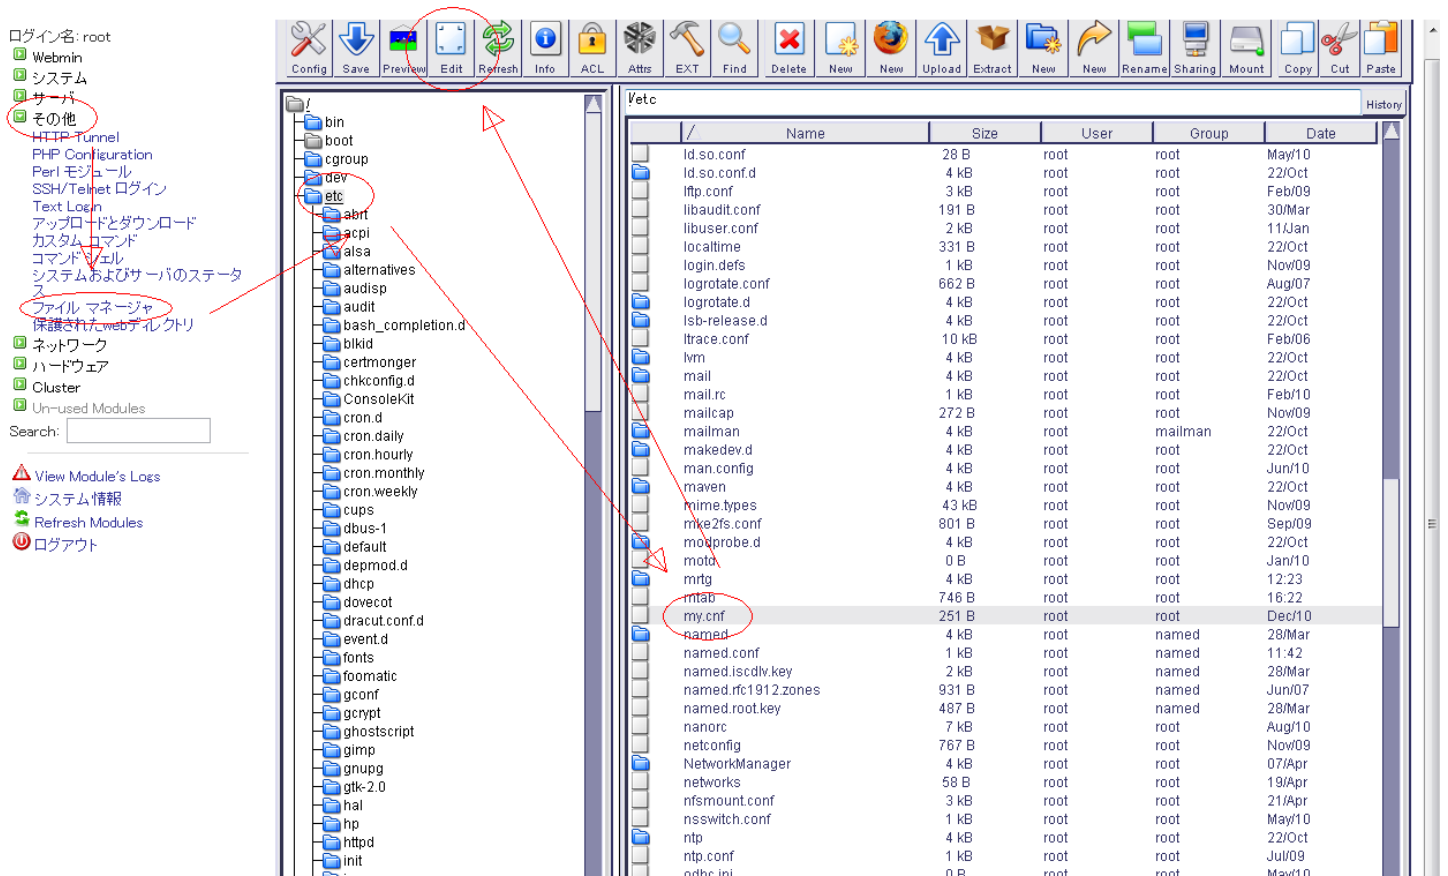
ログイン名: root
Webmin
システム
サーバ
その他
HTTP Tunnel
PHP Configuration
Perl モジュール
SSH/Telnet ログイン
Text Login
アップロードとダウンロード
カスタムコマンド
コマンドシェル
システムおよびサーバのステータス
ファイル マネージャ
保護されたwebディレクトリ
ネットワーク
ハードウェア
Cluster
Un-used Modules
Search:

View Module's Logs
システム情報
Refresh Modules
ログアウト

Config Save Preview Edit Refresh Info ACL Attrs EXT Find Delete New New Upload Extract New New Rename Sharing Mount Copy Cut Paste

/
bin
boot
cgroup
dev
etc
abrt
acpi
alsa
alternatives
audisp
audit
bash_completion.d
blkid
certmonger
chkconfig.d
ConsoleKit
cron.d
cron.daily
cron.hourly
cron.monthly
cron.weekly
cups
dbus-1
default
depmod.d
dhcp
dovecot
dracut.conf.d
event.d
fonts
foomatic
gconf
gcrypt
ghostscript
gimp
gnupg
gtk-2.0
hal
hp
httpd
init

/etc
History

| / | Name | Size | User | Group | Date |
|---|---|---|---|---|---|
| | ld.so.conf | 28 B | root | root | May/10 |
| | ld.so.conf.d | 4 kB | root | root | 22/Oct |
| | lftp.conf | 3 kB | root | root | Feb/09 |
| | libaudit.conf | 191 B | root | root | 30/Mar |
| | libuser.conf | 2 kB | root | root | 11/Jan |
| | localtime | 331 B | root | root | 22/Oct |
| | login.defs | 1 kB | root | root | Nov/09 |
| | logrotate.conf | 662 B | root | root | Aug/07 |
| | logrotate.d | 4 kB | root | root | 22/Oct |
| | lsb-release.d | 4 kB | root | root | 22/Oct |
| | ltrace.conf | 10 kB | root | root | Feb/06 |
| | lvm | 4 kB | root | root | 22/Oct |
| | mail | 4 kB | root | root | 22/Oct |
| | mail.rc | 1 kB | root | root | Feb/10 |
| | mailcap | 272 B | root | root | Nov/09 |
| | mailman | 4 kB | root | mailman | 22/Oct |
| | makedev.d | 4 kB | root | root | 22/Oct |
| | man.config | 4 kB | root | root | Jun/10 |
| | maven | 4 kB | root | root | 22/Oct |
| | mime.types | 43 kB | root | root | Nov/09 |
| | mke2fs.conf | 801 B | root | root | Sep/09 |
| | modprobe.d | 4 kB | root | root | 22/Oct |
| | motd | 0 B | root | root | Jan/10 |
| | mrtg | 4 kB | root | root | 12:23 |
| | mtab | 746 B | root | root | 16:22 |
| | my.cnf | 251 B | root | root | Dec/10 |
| | named | 4 kB | root | named | 28/Mar |
| | named.conf | 1 kB | root | named | 11:42 |
| | named.iscdlv.key | 2 kB | root | named | 28/Mar |
| | named.rfc1912.zones | 931 B | root | named | Jun/07 |
| | named.root.key | 487 B | root | named | 28/Mar |
| | nanorc | 7 kB | root | root | Aug/10 |
| | netconfig | 767 B | root | root | Nov/09 |
| | NetworkManager | 4 kB | root | root | 07/Apr |
| | networks | 58 B | root | root | 19/Apr |
| | nfsmount.conf | 3 kB | root | root | 21/Apr |
| | nsswitch.conf | 1 kB | root | root | May/10 |
| | ntp | 4 kB | root | root | 22/Oct |
| | ntp.conf | 1 kB | root | root | Jul/09 |
| | odbc.ini | 0 B | root | root | May/10 |